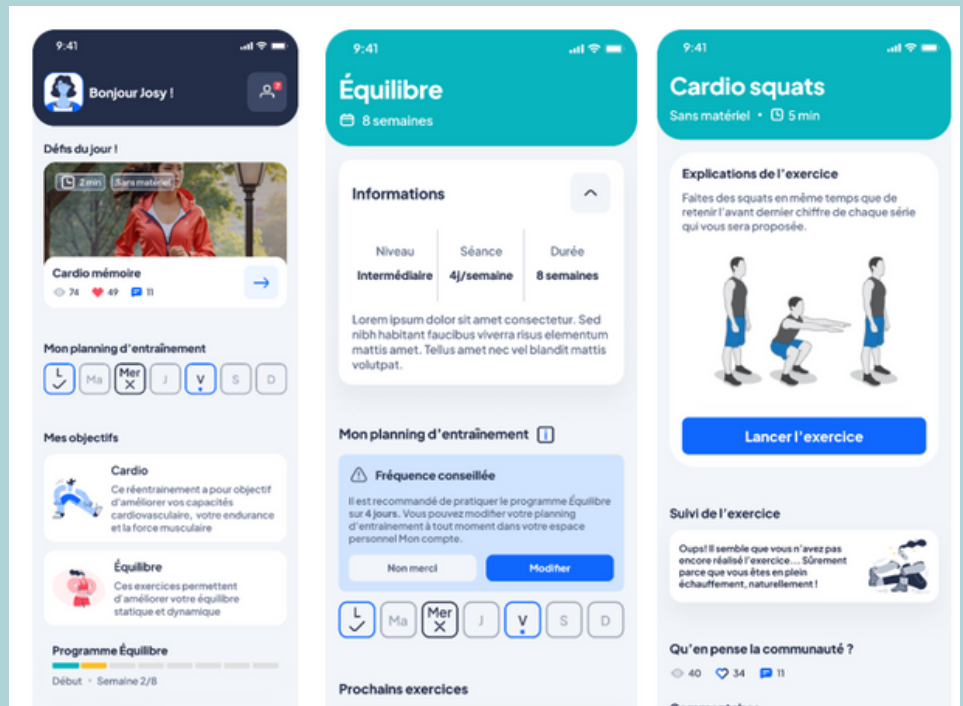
9:41

Bonjour Josy !

Défis du jour !

2min Sans matériel

Cardio mémoire

74 49 11

Mon planning d'entraînement

L Ma Mer J V S D

Mes objectifs

Cardio

Ce réentrainement a pour objectif d'améliorer vos capacités cardiovasculaire, votre endurance et la force musculaire

Équilibre

Ces exercices permettent d'améliorer votre équilibre statique et dynamique

Programme Équilibre

Début • Semaine 2/8

9:41

Équilibre

8 semaines

Informations

| Niveau | Séance | Durée |
|---|---|---|
| Intermédiaire | 4j/semaine | 8 semaines |

Lorem ipsum dolor sit amet consectetur. Sed nibh habitant faucibus viverra risus elementum mattis amet. Tellus amet nec vel blandit mattis volutpat.

Mon planning d'entraînement

Fréquence conseillée

Il est recommandé de pratiquer le programme Équilibre sur 4 jours. Vous pouvez modifier votre planning d'entrainement à tout moment dans votre espace personnel Mon compte.

Non merci

Modifier

L Ma Mer J V S D

Prochains exercices

9:41

Cardio squats

Sans matériel • 5 min

Explications de l'exercice

Faites des squats en même temps que de retenir l'avant dernier chiffre de chaque série qui vous sera proposée.

Lancer l'exercice

Suivi de l'exercice

Oups! Il semble que vous n'avez pas encore réalisé l'exercice... Sûrement parce que vous êtes en plein échauffement, naturellement !

Qu'en pense la communauté ?

40 34 11

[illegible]